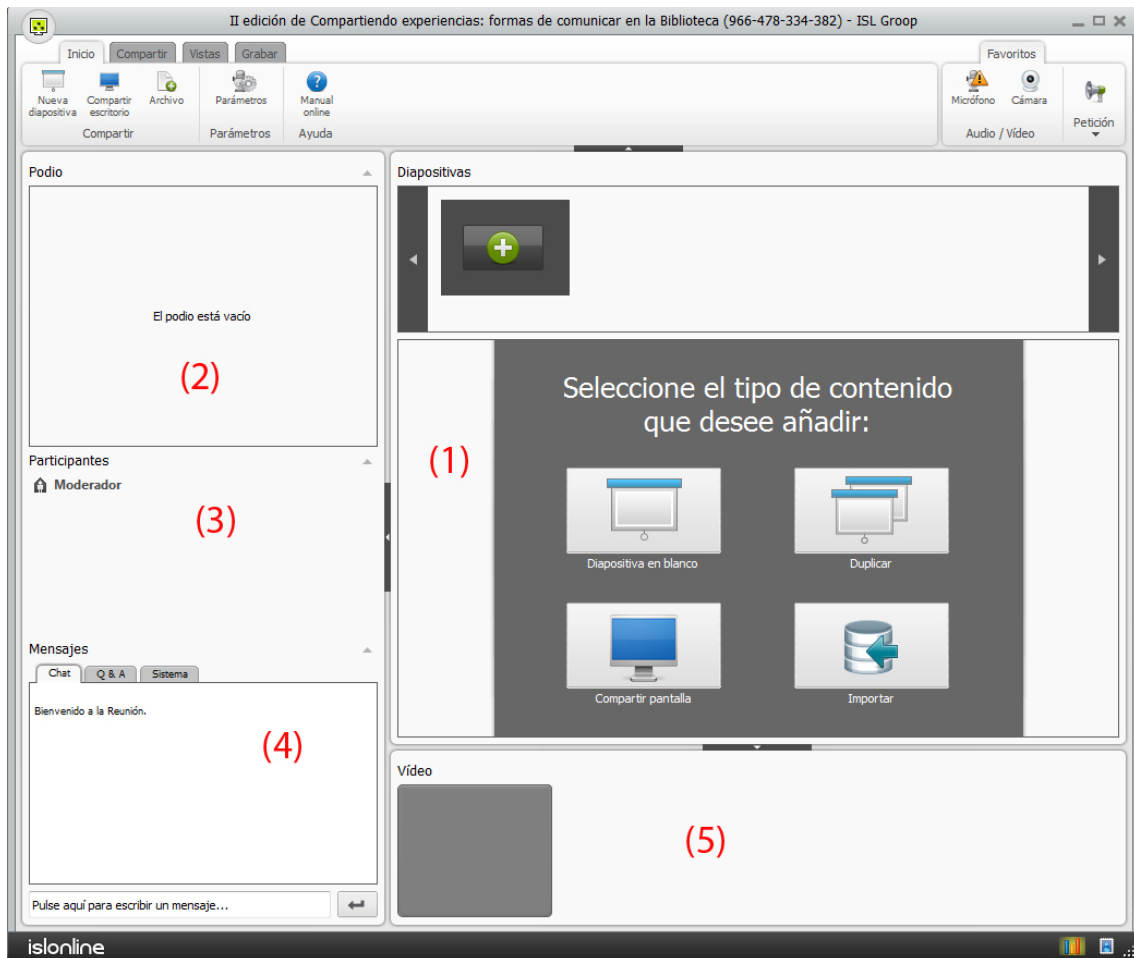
II edición de Compartiendo experiencias: formas de comunicar en la Biblioteca (966-478-334-382) - ISL Groop

Inicio Compartir Vistas Grabar

Favoritos

Nueva diapositiva
Compartir escritorio
Archivo
Compartir

Parámetros
Parámetros

Manual online
Ayuda

Micrófono
Cámara
Audio / Vídeo

Petición

Podio

El podio está vacío

(2)

Participantes

Moderador

(3)

Mensajes

Chat Q & A Sistema

Bienvenido a la Reunión.

(4)

Pulse aquí para escribir un mensaje...

Diapositivas

Seleccione el tipo de contenido que desee añadir:

(1)

Diapositiva en blanco

Duplicar

Compartir pantalla

Importar

Vídeo

(5)

islonline